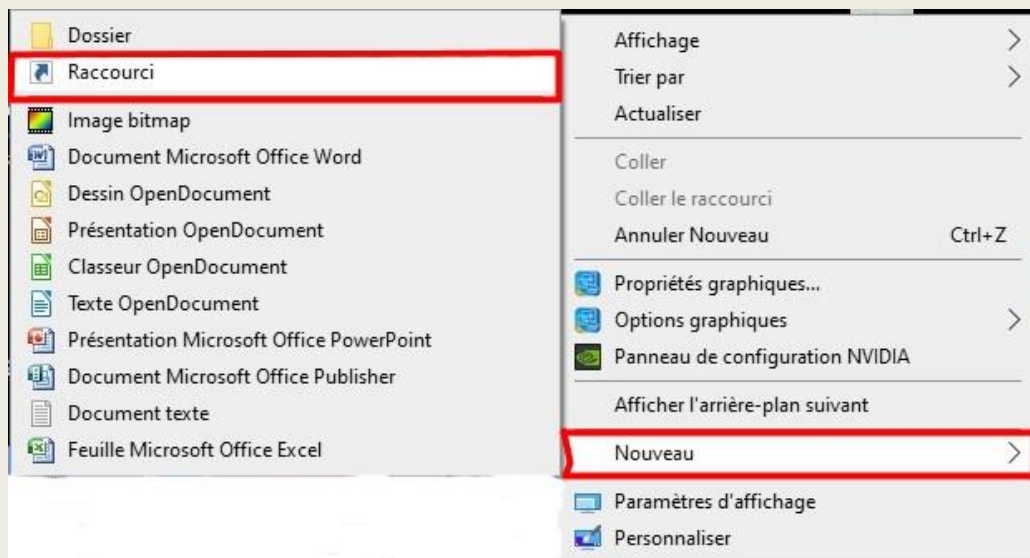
Dossier
Raccourci
Image bitmap
Document Microsoft Office Word
Dessin OpenDocument
Présentation OpenDocument
Classeur OpenDocument
Texte OpenDocument
Présentation Microsoft Office PowerPoint
Document Microsoft Office Publisher
Document texte
Feuille Microsoft Office Excel

Affichage
Trier par
Actualiser
Coller
Coller le raccourci
Annuler Nouveau Ctrl+Z
Propriétés graphiques...
Options graphiques
Panneau de configuration NVIDIA
Afficher l'arrière-plan suivant
Nouveau
Paramètres d'affichage
Personnaliser